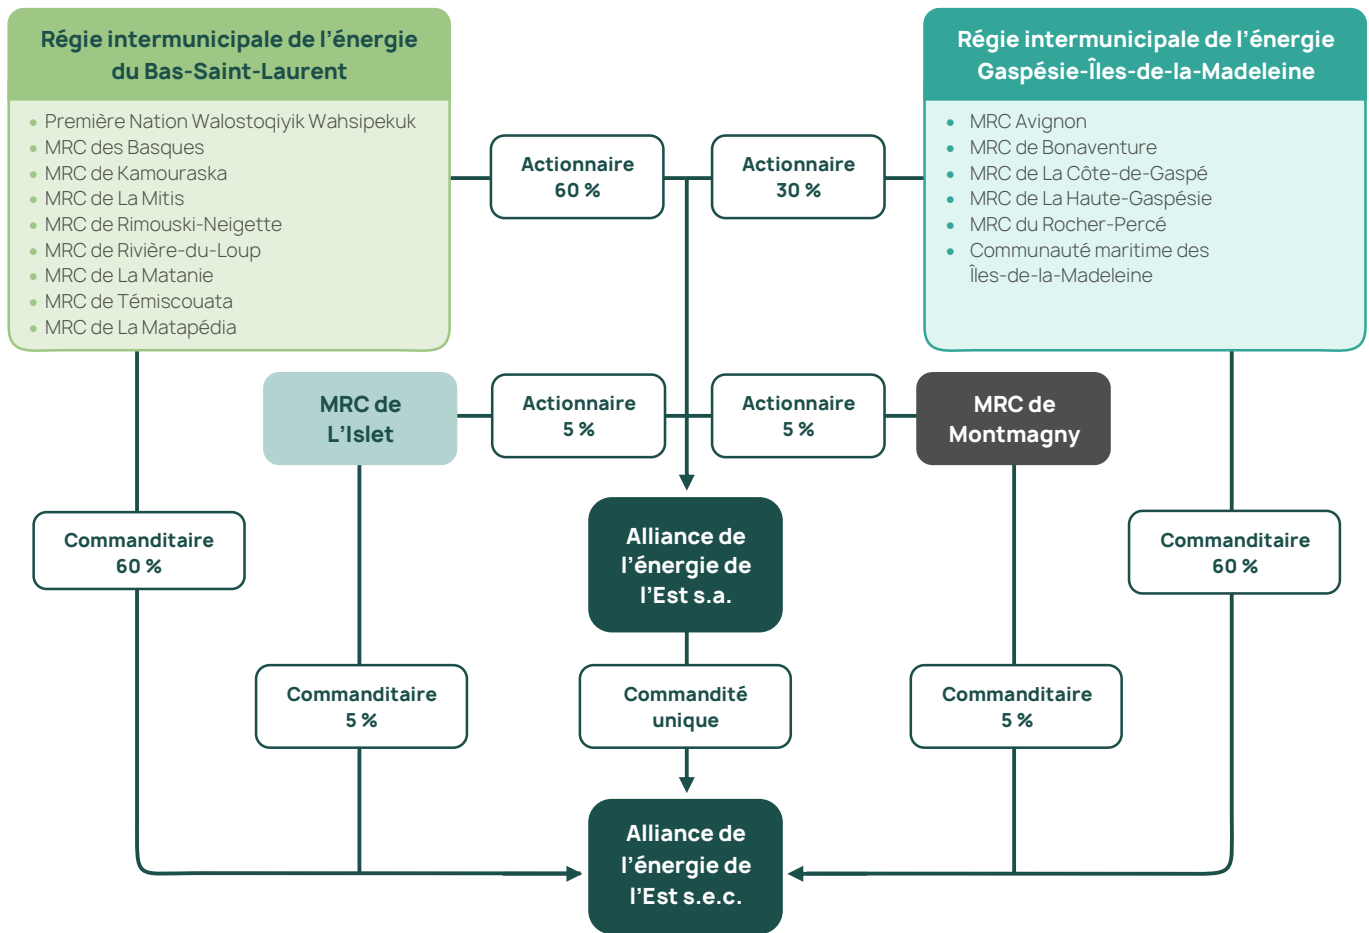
Régie intermunicipale de l’énergie du Bas-Saint-Laurent

- Première Nation Walostoqiyik Wahsipekuk
- MRC des Basques
- MRC de Kamouraska
- MRC de La Mitis
- MRC de Rimouski-Neigette
- MRC de Rivière-du-Loup
- MRC de La Matanie
- MRC de Témiscouata
- MRC de La Matapédia

Actionnaire 60 %

Actionnaire 30 %

Régie intermunicipale de l’énergie Gaspésie-Îles-de-la-Madeleine

- MRC Avignon
- MRC de Bonaventure
- MRC de La Côte-de-Gaspé
- MRC de La Haute-Gaspésie
- MRC du Rocher-Percé
- Communauté maritime des Îles-de-la-Madeleine

MRC de L’Islet

Actionnaire 5 %

Actionnaire 5 %

MRC de Montmagny

Commanditaire 60 %

Alliance de l’énergie de l’Est s.a.

Commanditaire 60 %

Commanditaire 5 %

Commandité unique

Commanditaire 5 %

Alliance de l’énergie de l’Est s.e.c.